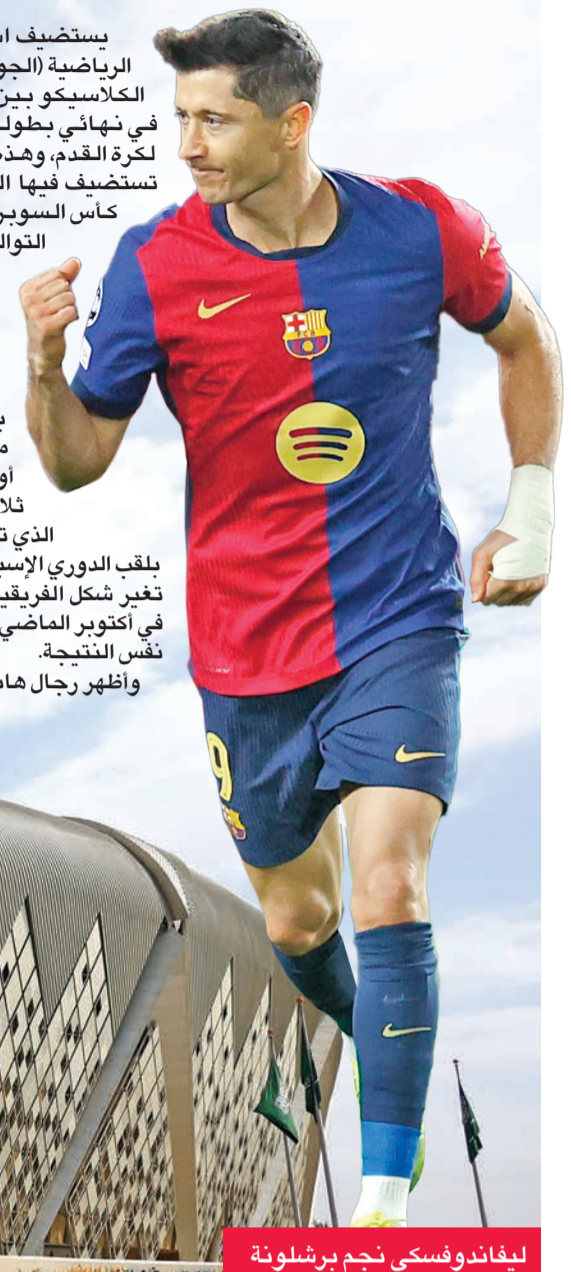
يستضيف ا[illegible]
الرياضية (الجو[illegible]
الكلاسيكو بين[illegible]
في نهائي بطول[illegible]
لكرة القدم، وهذ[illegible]
تستضيف فيها ال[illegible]
كأس السوبر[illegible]
التوال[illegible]

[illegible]
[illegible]
أو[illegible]
ثلا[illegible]
الذي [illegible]
بلقب الدوري الإسب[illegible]
تغير شكل الفريقي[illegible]
في أكتوبر الماضي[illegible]
نفس النتيجة.
وأظهر رجال ها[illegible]

ليفاندوفسكي نجم برشلونة